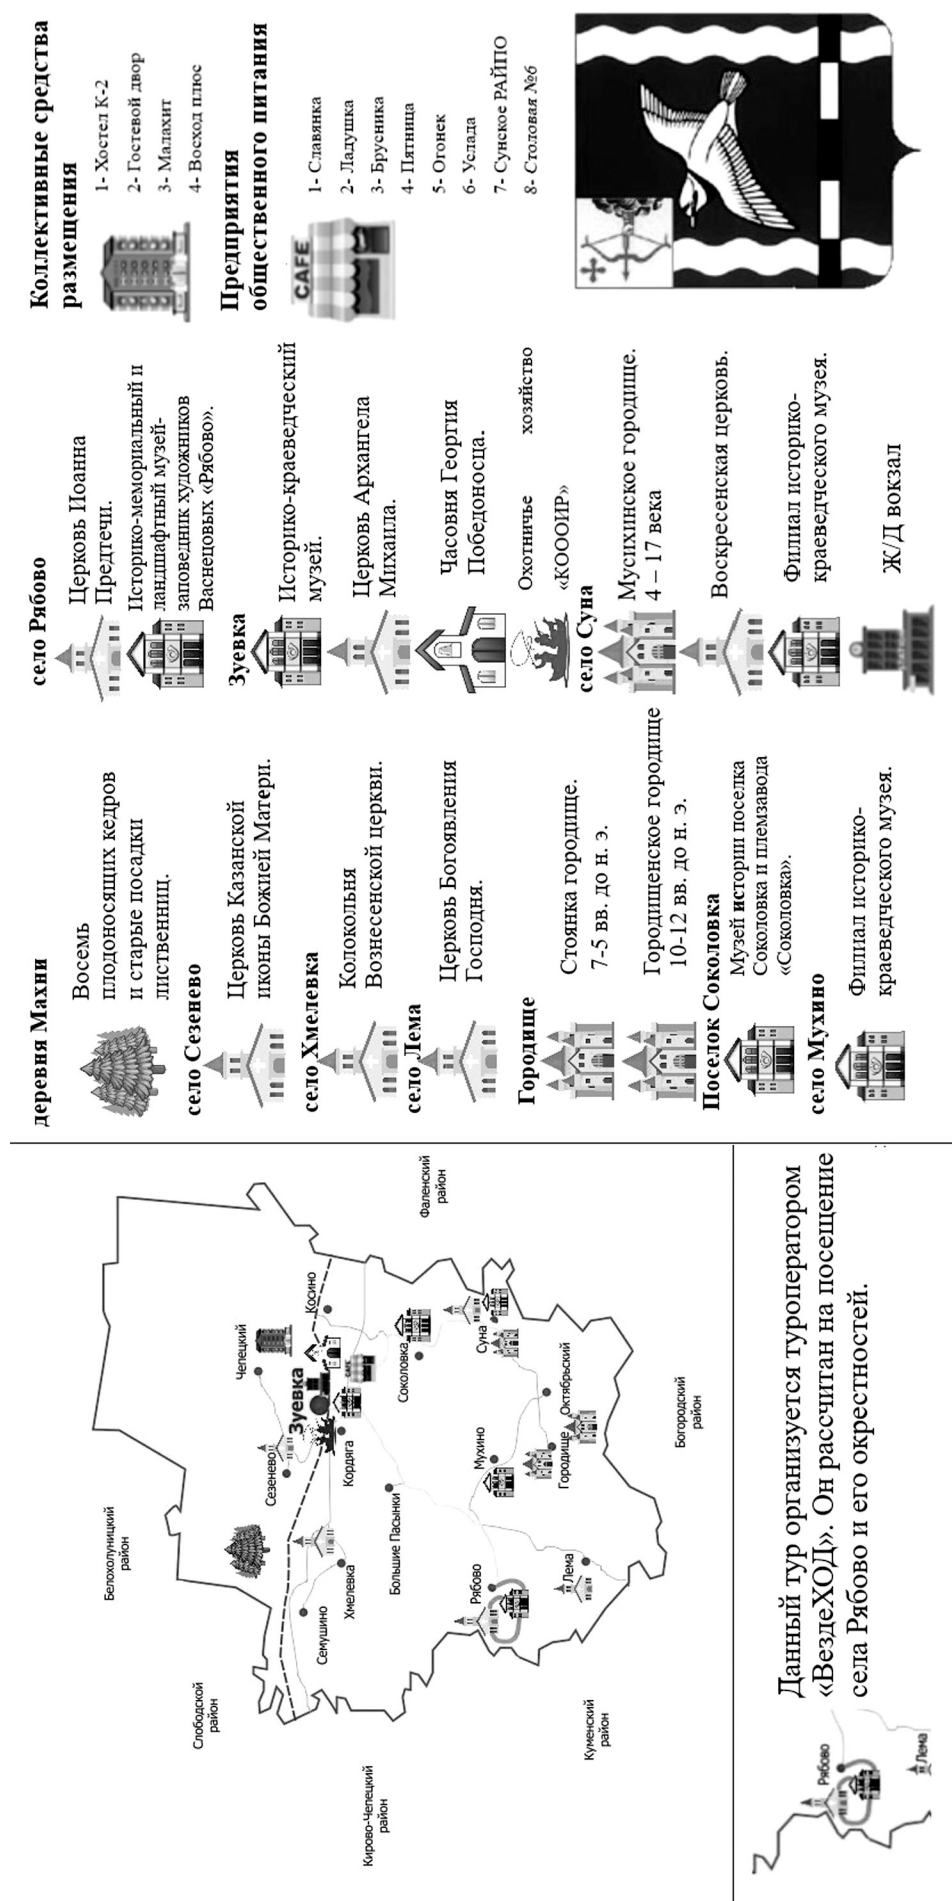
Коллективные средства размещения

1- Хостел К-2
2- Гостевой двор
3- Малахит
4- Восход плюс

Предприятия общественного питания

CAFE

1- Славянка
2- Ладушка
3- Брусника
4- Пятница
5- Огонек
6- Услада
7- Сунское РАЙПО
8- Столовая №6

село Рябово

Церковь Иоанна Предтечи.

Историко-мемориальный и ландшафтный музей-заповедник художников Васнецовых «Рябово».

Зуевка

Историко-краеведческий музей.

Церковь Архангела Михаила.

Часовня Георгия Победоносца.

Охотничье хозяйство «КОООИР»

село Суна

Мусихинское городище. 4 – 17 века

Воскресенская церковь.

Филиал историко-краеведческого музея.

Ж/Д вокзал

деревня Махни

Восемь плодоносящих кедров и старые посадки лиственниц.

село Сезенево

Церковь Казанской иконы Божией Матери.

село Хмелевка

Колокольня Вознесенской церкви.

село Лема

Церковь Богоявления Господня.

Городище

Стоянка городище. 7-5 вв. до н. э.

Городищенское городище 10-12 вв. до н. э.

Поселок Соколовка

Музей истории поселка Соколовка и племзавода «Соколовка».

село Мухино

Филиал историко-краеведческого музея.

Фаленский район
Чепецкий
Косино
Зуевка
Сезенево
Белохолуницкий район
Кордяга
Соколовка
Суна
Большие Пасынки
Мухино
Октябрьский
Городище
Богородский район
Хмелевка
Семушино
Рябово
Лема
Слободской район
Кирово-Чепецкий район
Куменский район

Данный тур организуется туроператором «ВездеХОД». Он рассчитан на посещение села Рябово и его окрестностей.

Рябово
Лема